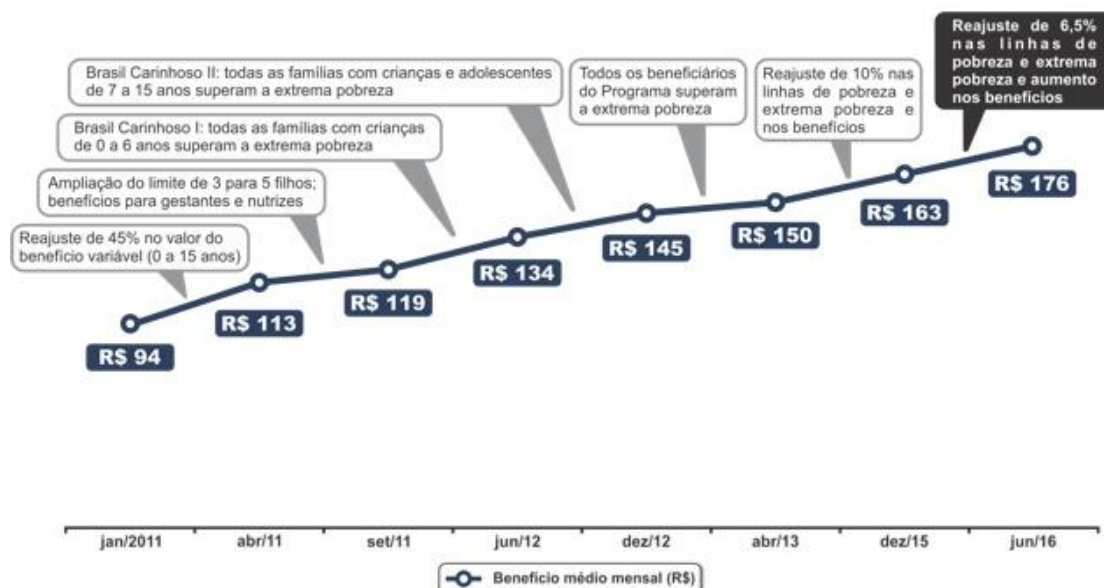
Reajuste de 6,5% nas linhas de pobreza e extrema pobreza e aumento nos benefícios

Brasil Carinhoso II: todas as famílias com crianças e adolescentes de 7 a 15 anos superam a extrema pobreza

Todos os beneficiários do Programa superam a extrema pobreza

Reajuste de 10% nas linhas de pobreza e extrema pobreza e nos benefícios

Brasil Carinhoso I: todas as famílias com crianças de 0 a 6 anos superam a extrema pobreza

Ampliação do limite de 3 para 5 filhos; benefícios para gestantes e nutrizes

Reajuste de 45% no valor do benefício variável (0 a 15 anos)

R$ 94

R$ 113

R$ 119

R$ 134

R$ 145

R$ 150

R$ 163

R$ 176

jan/2011 abr/11 set/11 jun/12 dez/12 abr/13 dez/15 jun/16

Benefício médio mensal (R$)